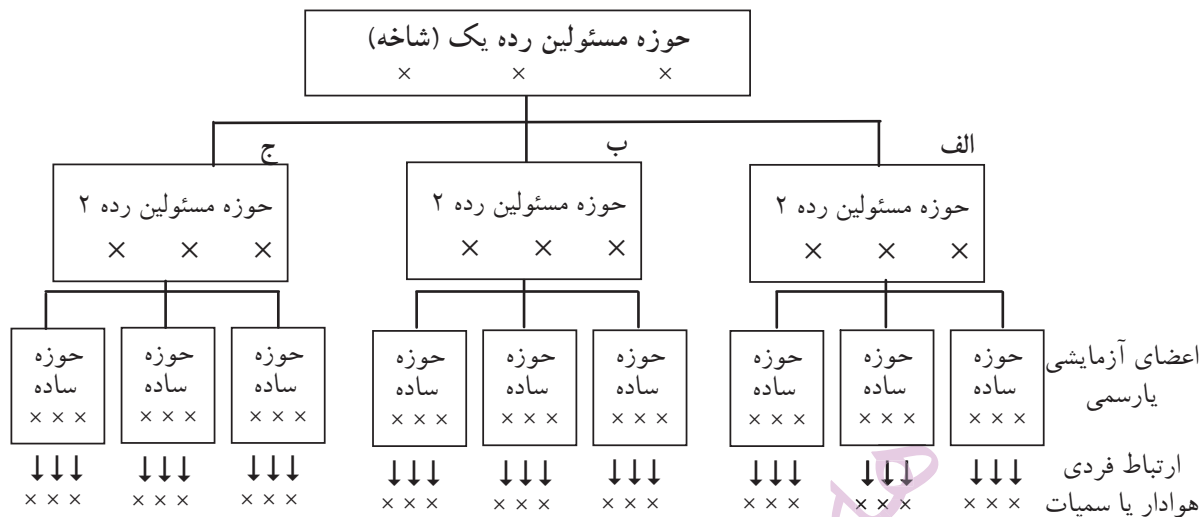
حوزه مسئولین رده یک (شاخه)
× × ×

الف
حوزه مسئولین رده ۲
× × ×

ب
حوزه مسئولین رده ۲
× × ×

ج
حوزه مسئولین رده ۲
× × ×

اعضای آزمایشی یارسمی

حوزه ساده × × ×
حوزه ساده × × ×
حوزه ساده × × ×
حوزه ساده × × ×
حوزه ساده × × ×
حوزه ساده × × ×
حوزه ساده × × ×
حوزه ساده × × ×
حوزه ساده × × ×

ارتباط فردی
هوادار یا سمپات

↓↓↓ × × ×
↓↓↓ × × ×
↓↓↓ × × ×
↓↓↓ × × ×
↓↓↓ × × ×
↓↓↓ × × ×
↓↓↓ × × ×
↓↓↓ × × ×
↓↓↓ × × ×